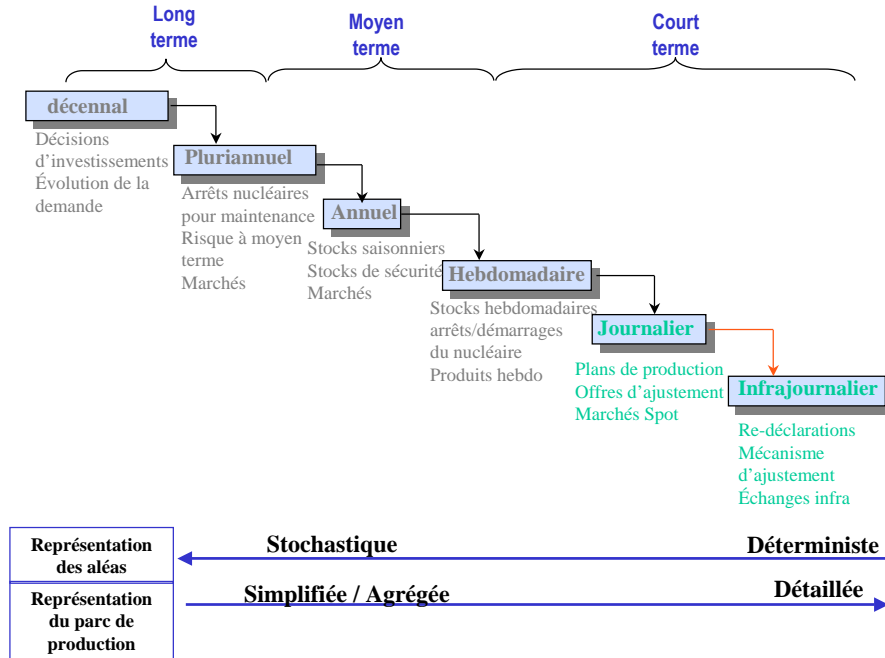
Long terme

Moyen terme

Court terme

décennal

Décisions d'investissements
Évolution de la demande

Pluriannuel

Arrêts nucléaires pour maintenance
Risque à moyen terme
Marchés

Annuel

Stocks saisonniers
Stocks de sécurité
Marchés

Hebdomadaire

Stocks hebdomadaires
arrêts/démarrages du nucléaire
Produits hebdo

Journalier

Plans de production
Offres d'ajustement
Marchés Spot

Infrajournalier

Re-déclarations
Mécanisme d'ajustement
Échanges infra

Représentation des aléas

Stochastique

Déterministe

Représentation du parc de production

Simplifiée / Agrégée

Détaillée